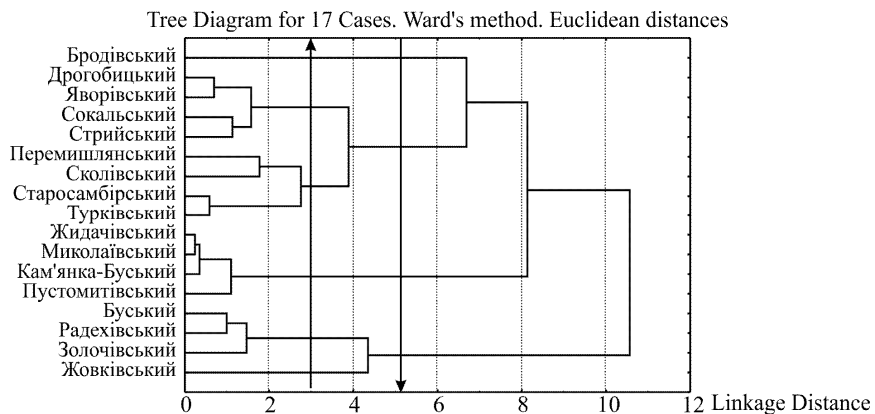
Tree Diagram for 17 Cases. Ward's method. Euclidean distances

Бродівський
Дрогобицький
Яворівський
Сокальський
Стрийський
Перемишлянський
Сколівський
Старосамбірський
Турківський
Жидачівський
Миколаївський
Кам'янка-Буський
Пустомитівський
Буський
Радехівський
Золочівський
Жовківський

0 2 4 6 8 10 12 Linkage Distance